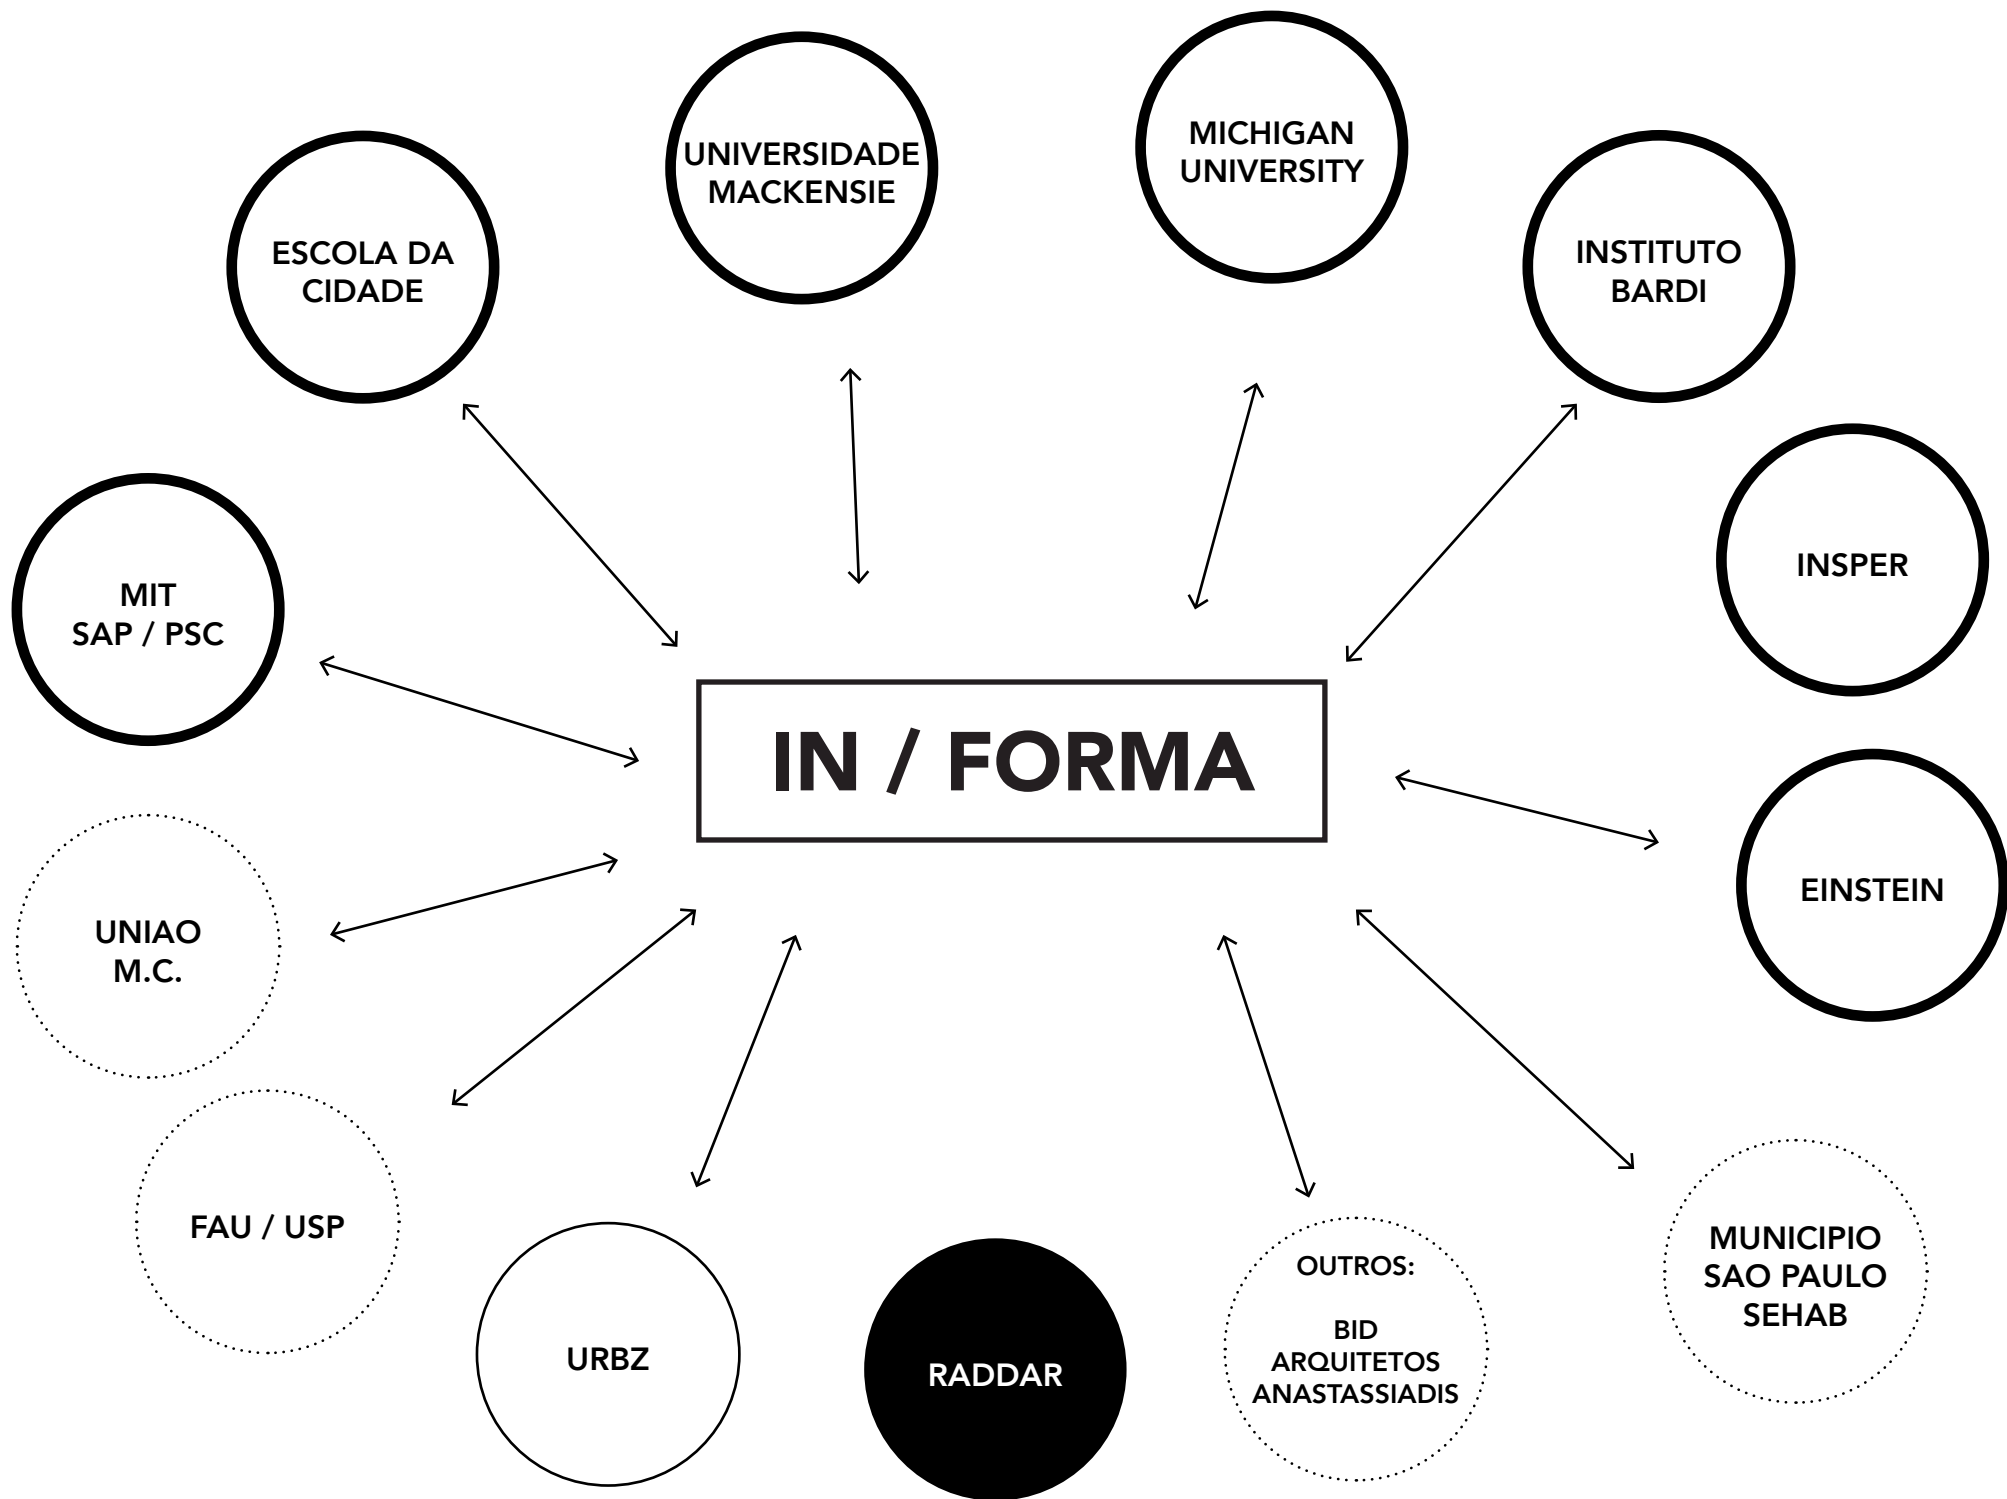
UNIVERSIDADE MACKENSIE

MICHIGAN UNIVERSITY

ESCOLA DA CIDADE

INSTITUTO BARDI

INSPER

MIT SAP / PSC

IN / FORMA

EINSTEIN

UNIAO M.C.

FAU / USP

URBZ

RADDAR

OUTROS:

BID ARQUITETOS ANASTASSIADIS

MUNICIPIO SAO PAULO SEHAB